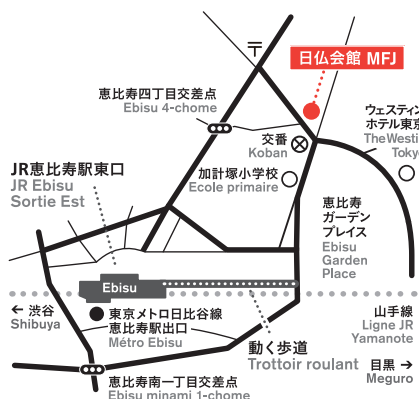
日仏会館 MFJ

恵比寿四丁目交差点
Ebisu 4-chome

ウェスティン
ホテル東京
The Westin
Tokyo

交番
Koban

加計塚小学校
Ecole primaire

JR恵比寿駅東口
JR Ebisu
Sortie Est

恵比寿
ガーデン
プレイス
Ebisu
Garden
Place

Ebisu

← 渋谷
Shibuya

東京メトロ日比谷線
恵比寿駅出口
Métro Ebisu

山手線
Ligne JR
Yamanote

動く歩道
Trottoir roulant

目黒 →
Meguro

恵比寿南一丁目交差点
Ebisu minami 1-chome